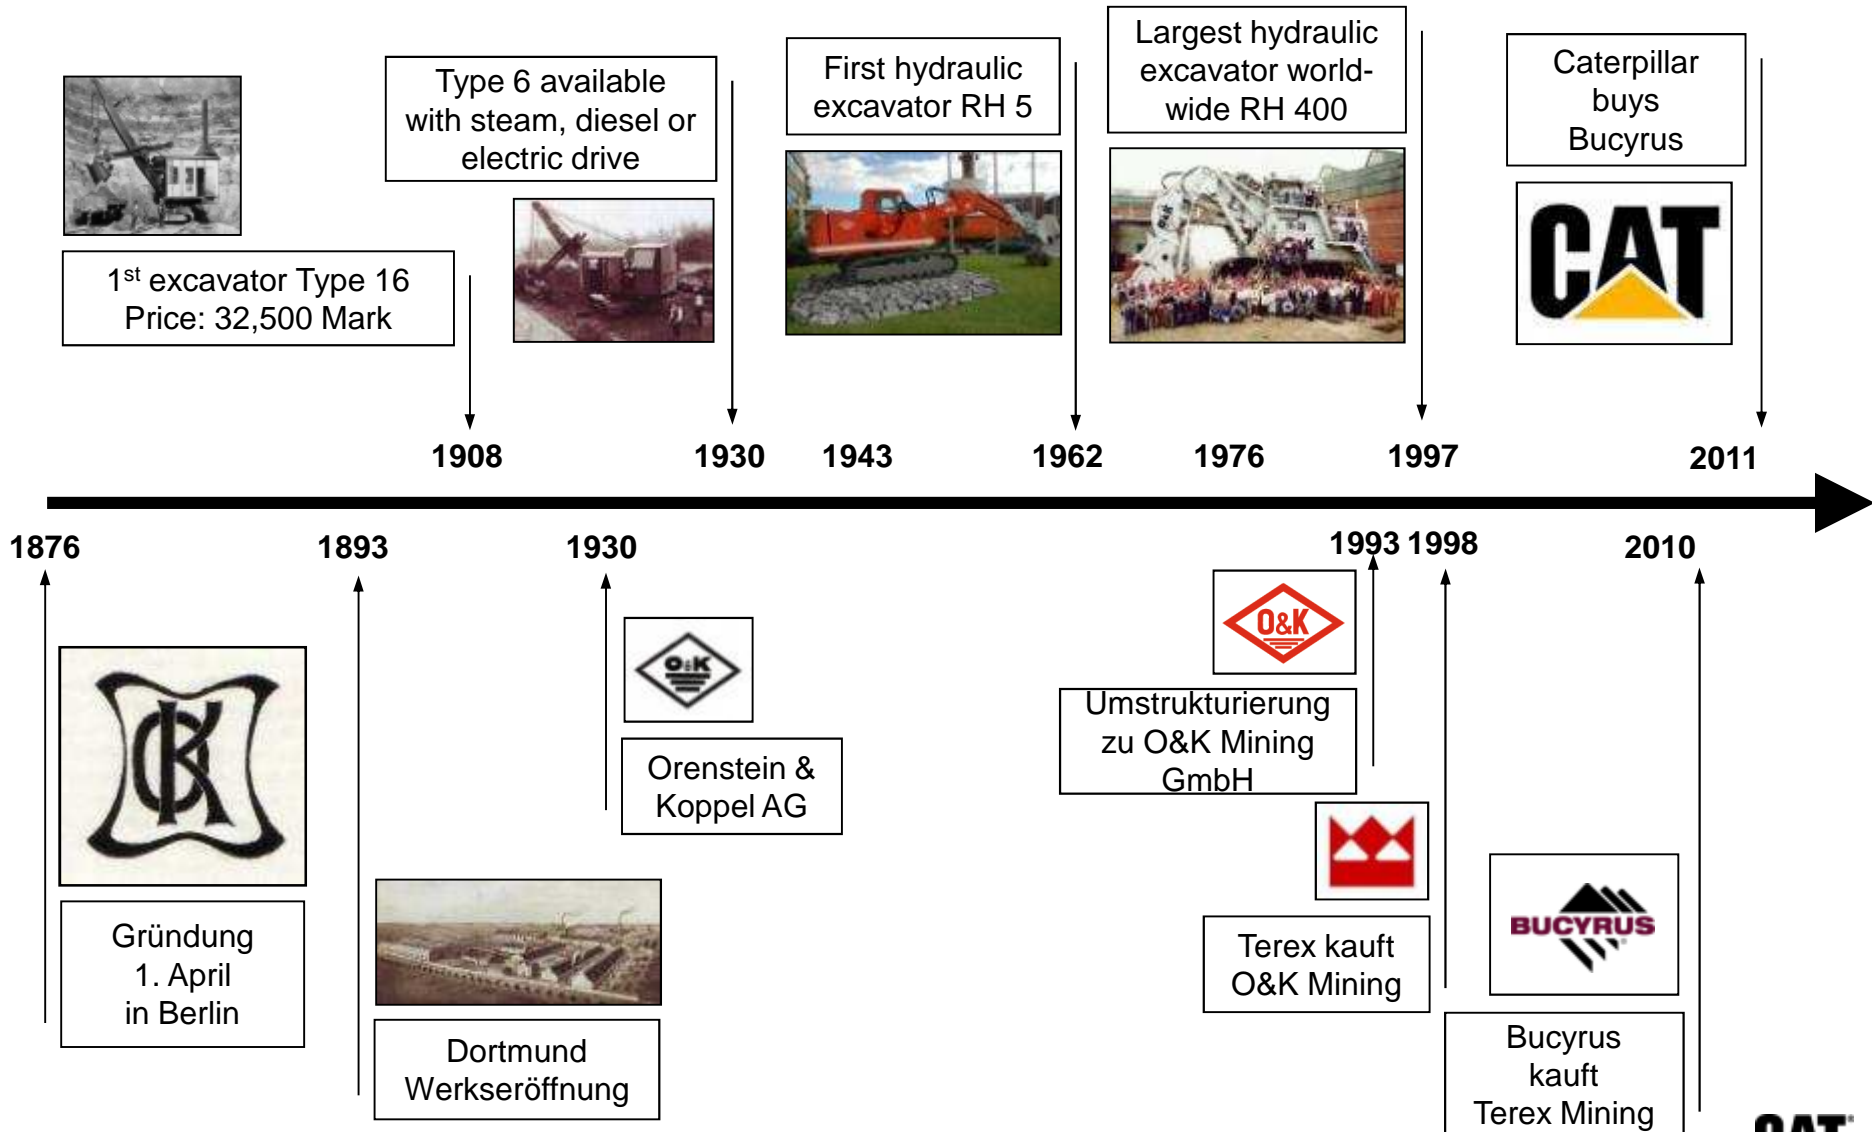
Type 6 available with steam, diesel or electric drive

First hydraulic excavator RH 5

Largest hydraulic excavator world-wide RH 400

Caterpillar buys Bucyrus

CAT

1$^{st}$ excavator Type 16
Price: 32,500 Mark

1908

1930

1943

1962

1976

1997

2011

1876

1893

1930

1993 1998

2010

O&K

O&K

Umstrukturierung zu O&K Mining GmbH

Orenstein & Koppel AG

Gründung
1. April
in Berlin

Terex kauft O&K Mining

BUCYRUS

Dortmund Werkseröffnung

Bucyrus kauft Terex Mining

CAT